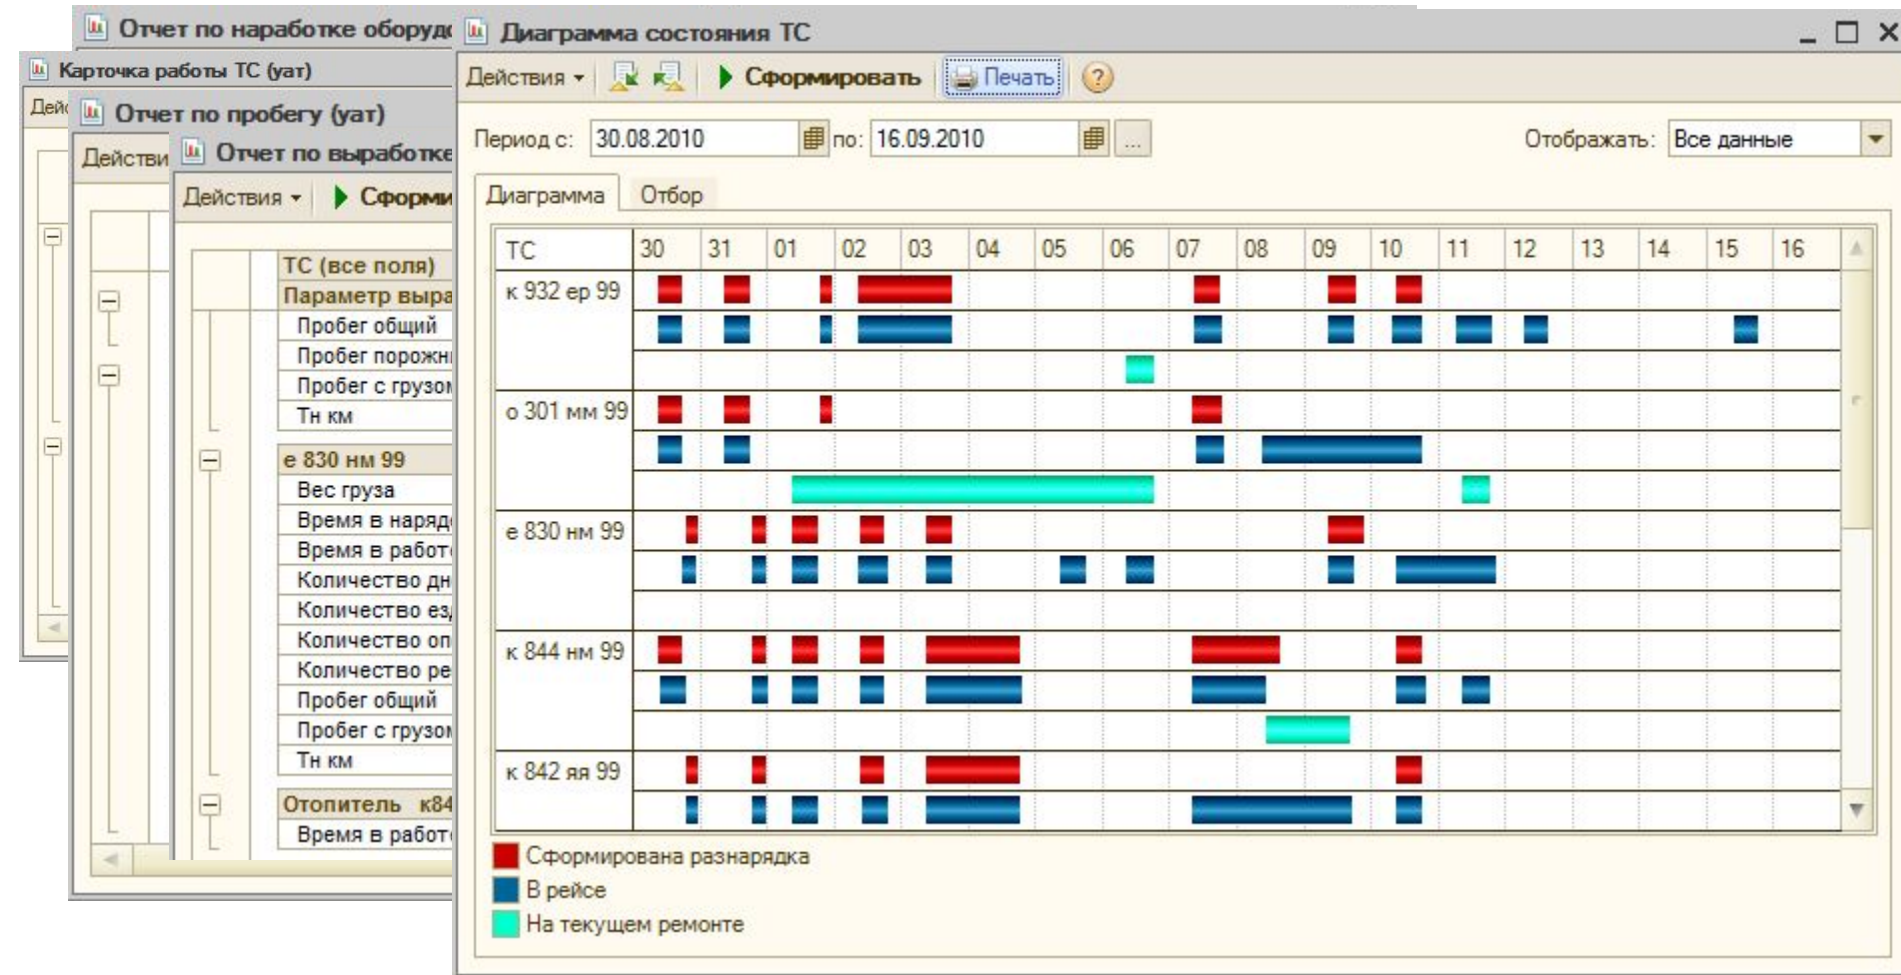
Отчет по наработке оборуд

Карточка работы ТС (уат)

Дейс

Отчет по пробегу (уат)

Действи

Отчет по выработке

Действия ▾ Сформи

| ТС (все поля) |
|---|
| Параметр выра |
| Пробег общий |
| Пробег порожн |
| Пробег с грузо |
| Тн км |
| е 830 нм 99 |
| Вес груза |
| Время в наряд |
| Время в работ |
| Количество дн |
| Количество ез |
| Количество оп |
| Количество ре |
| Пробег общий |
| Пробег с грузо |
| Тн км |
| Отопитель к84 |
| Время в работ |

Диаграмма состояния ТС

Действия ▾ Сформировать Печать

Период с: 30.08.2010 по: 16.09.2010 ... Отображать: Все данные

Диаграмма Отбор

| ТС | 30 | 31 | 01 | 02 | 03 | 04 | 05 | 06 | 07 | 08 | 09 | 10 | 11 | 12 | 13 | 14 | 15 | 16 |
|---|---|---|---|---|---|---|---|---|---|---|---|---|---|---|---|---|---|---|
| к 932 ер 99 | | | | | | | | | | | | | | | | | | |
| о 301 мм 99 | | | | | | | | | | | | | | | | | | |
| е 830 нм 99 | | | | | | | | | | | | | | | | | | |
| к 844 нм 99 | | | | | | | | | | | | | | | | | | |
| к 842 яя 99 | | | | | | | | | | | | | | | | | | |

Сформирована разнарядка
В рейсе
На текущем ремонте